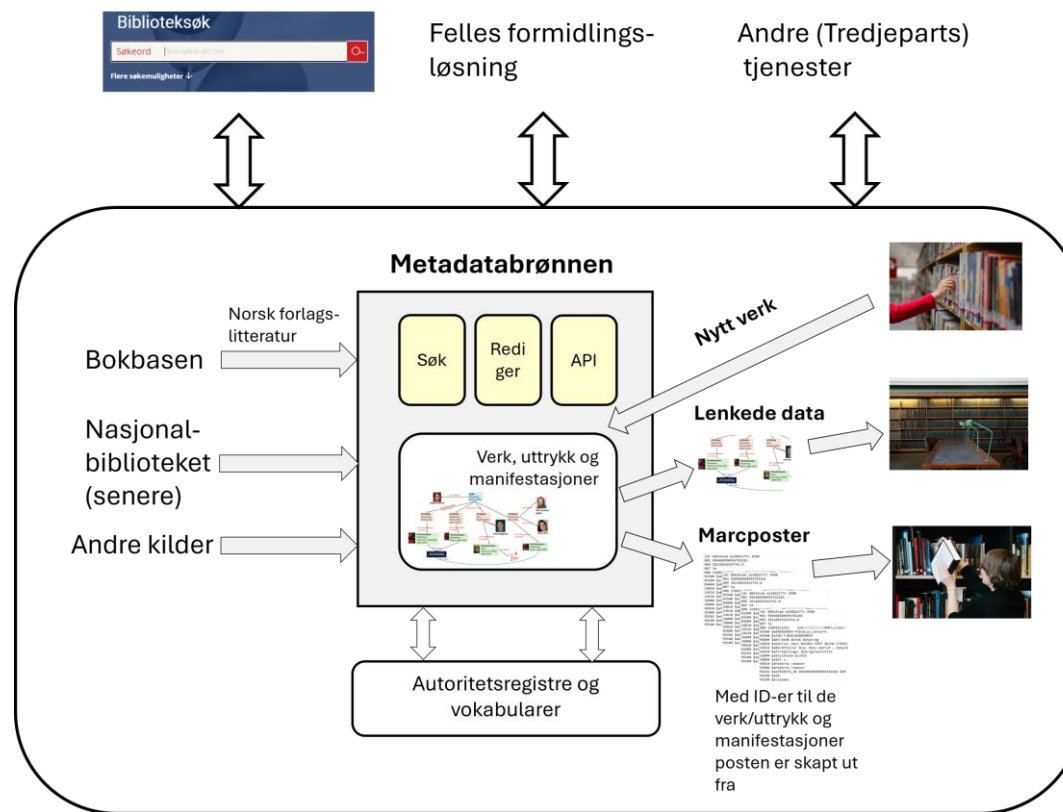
Biblioteksøk

Søkeord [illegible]

Flere søkemuligheter ↓

Felles formidlingsløsning

Andre (Tredjeparts) tjenester

Metadatabrønnen

Norsk forlagslitteratur

Bokbasen

Nasjonalbiblioteket (senere)

Andre kilder

Søk

Rediger

API

Verk, uttrykk og manifestasjoner

Nytt verk

Lenkede data

Marcposter

Autoritetsregistre og vokabularer

Med ID-er til de verk/uttrykk og manifestasjoner posten er skapt ut fra